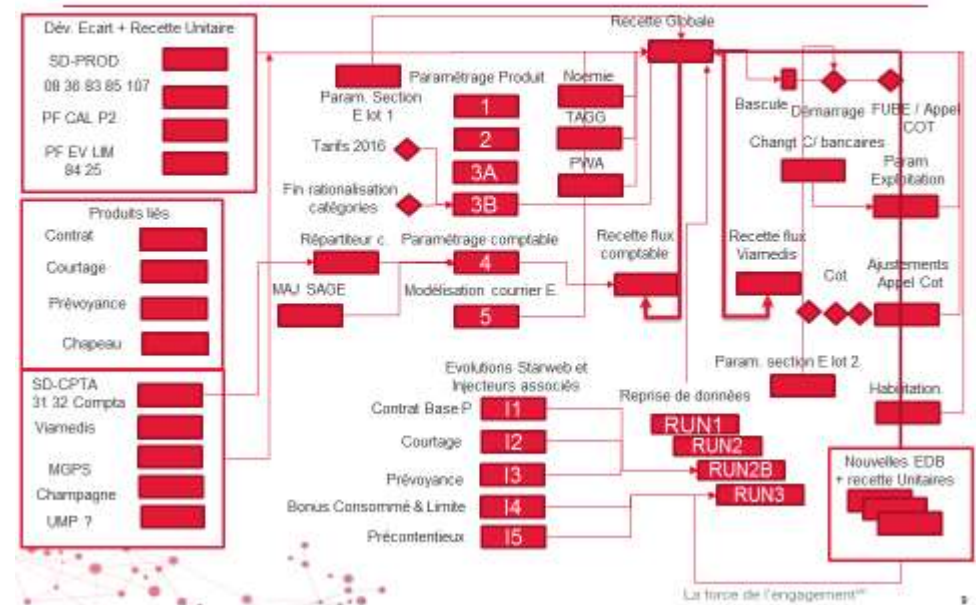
Dév. Ecart + Recette Unitaire

SD-PROD

08 36 83 85 107

PF CAL P2

PF EV LIM 84 25

Produits liés

Contrat

Courtage

Prévoyance

Chapeau

SD-CPTA 31 32 Compta

Viamedis

MGPS

Champagne

UMP ?

Recette Globale

Param. Section E lot 1

Paramétrage Produit

1

2

3A

3B

Tarifs 2016

Fin rationalisation catégories

Noemie

TAGG

PWA

Répartiteur c.

Paramétrage comptable

4

MAJ SAGE

Modélisation courrier E.

5

Recette flux comptable

Recette flux Viamedis

Bascule

Démarrage

FUBE / Appel COT

Changt C/ bancaires

Param Exploitation

Cot

Ajustements Appel Cot

Param. section E lot 2

Habitation

Evolutions Starweb et injecteurs associés

Contrat Base P

I1

Courtage

I2

Prévoyance

I3

Bonus Consommé & Limite

I4

Précontentieux

I5

Reprise de données

RUN1

RUN2

RUN2B

RUN3

Nouvelles EDB + recette Unitaires

La force de l'engagement

9